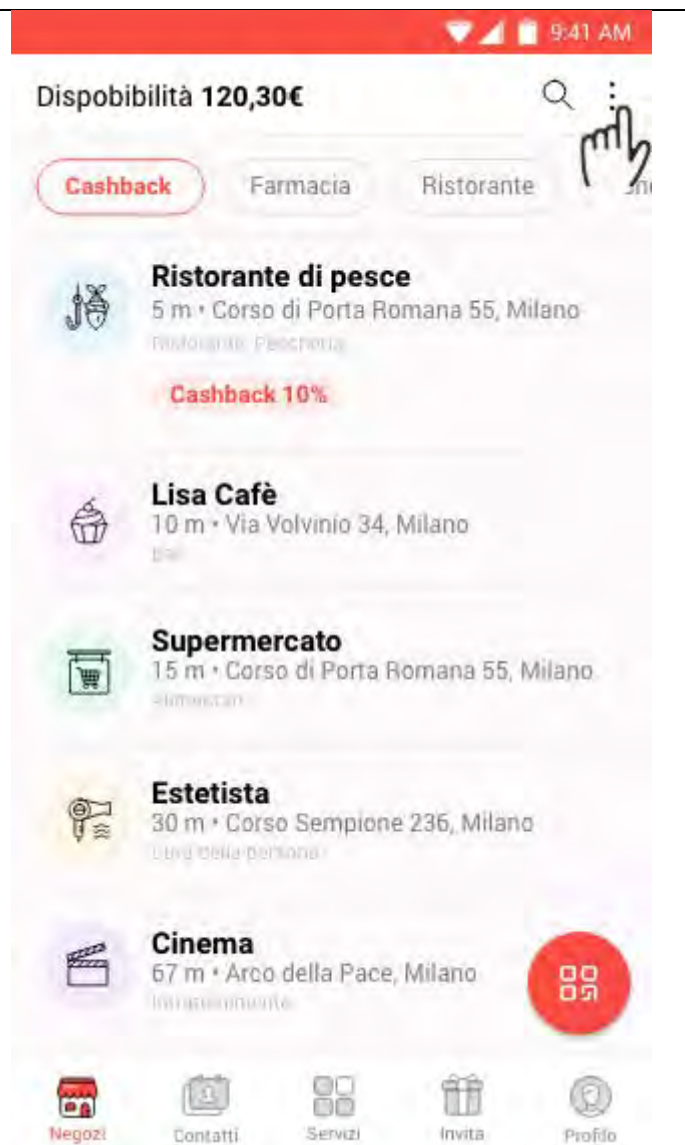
9:41 AM

Dispobibilità **120,30€**

Cashback Farmacia Ristorante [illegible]

**Ristorante di pesce**
5 m • Corso di Porta Romana 55, Milano
Ristorante, Pescheria

Cashback 10%

**Lisa Cafè**
10 m • Via Volvinio 34, Milano
Bar

**Supermercato**
15 m • Corso di Porta Romana 55, Milano
Alimentari

**Estetista**
30 m • Corso Sempione 236, Milano
Cura della persona

**Cinema**
67 m • Arco della Pace, Milano
Intrattenimento

Negozi Contatti Servizi Invita Profilo